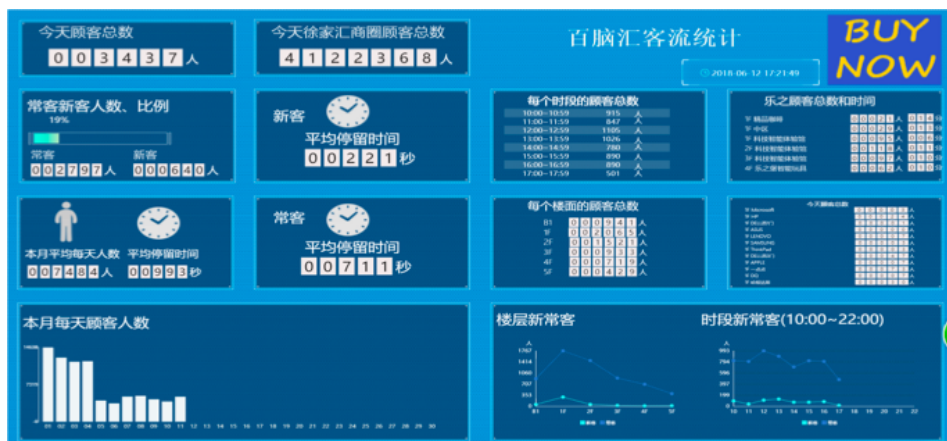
今天顾客总数
003437人

今天徐家汇商圈顾客总数
41223368人

百脑汇客流统计

BUY NOW

2018-06-12 17:21:49

常客新客人数、比例
19%
常客 002797人
新客 000640人

新客
平均停留时间
00221秒

每个时段的顾客总数

| | | |
|---|---|---|
| 10:00~10:59 | 915 | 人 |
| 11:00~11:59 | 847 | 人 |
| 12:00~12:59 | 1105 | 人 |
| 13:00~13:59 | 1026 | 人 |
| 14:00~14:59 | 780 | 人 |
| 15:00~15:59 | 890 | 人 |
| 16:00~16:59 | 890 | 人 |
| 17:00~17:59 | 501 | 人 |

乐之顾客总数和时间

本月平均每天人数
007484人
平均停留时间
00993秒

常客
平均停留时间
00711秒

每个楼面的顾客总数

| | | |
|---|---|---|
| B1 | 00941 | 人 |
| 1F | 00605 | 人 |
| 2F | 01521 | 人 |
| 3F | 00890 | 人 |
| 4F | 00719 | 人 |
| 5F | 00429 | 人 |

今天顾客总数

本月每天顾客人数

楼层新常客

时段新常客(10:00~22:00)